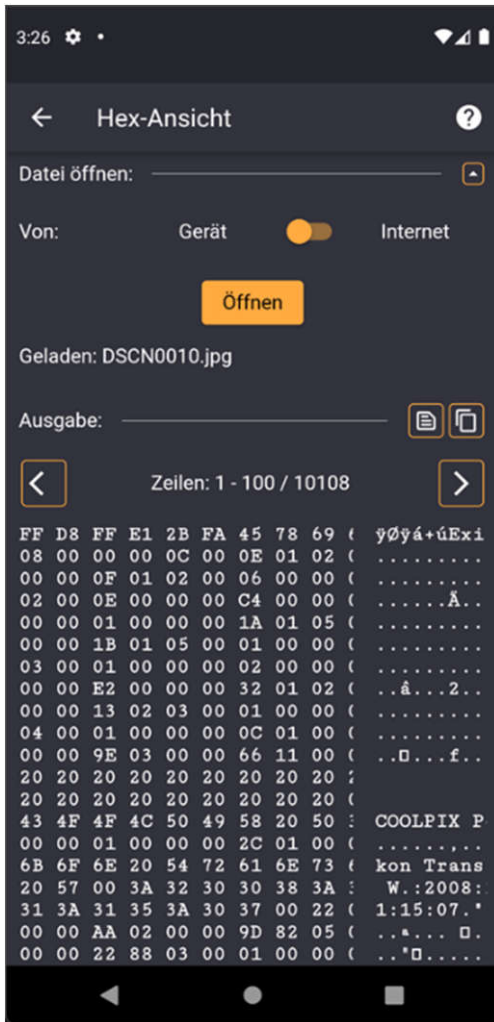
3:26

Hex-Ansicht

Datei öffnen:

Von: Gerät Internet

Öffnen

Geladen: DSCN0010.jpg

Ausgabe:

Zeilen: 1 - 100 / 10108

FF D8 FF E1 2B FA 45 78 69 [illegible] ÿØÿá+úExi
08 00 00 00 0C 00 0E 01 02 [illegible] .........
00 00 0F 01 02 00 06 00 00 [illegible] .........
02 00 0E 00 00 00 C4 00 00 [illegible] ......Ä..
00 00 01 00 00 00 1A 01 05 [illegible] .........
00 00 1B 01 05 00 01 00 00 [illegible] .........
03 00 01 00 00 00 02 00 00 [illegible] .........
00 00 E2 00 00 00 32 01 02 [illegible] ..â...2..
00 00 13 02 03 00 01 00 00 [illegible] .........
04 00 01 00 00 00 0C 01 00 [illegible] .........
00 00 9E 03 00 00 66 11 00 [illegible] ..□...f..
20 20 20 20 20 20 20 20 20 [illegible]
20 20 20 20 20 20 20 20 20 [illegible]
43 4F 4F 4C 50 49 58 20 50 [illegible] COOLPIX P
00 00 01 00 00 00 2C 01 00 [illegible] ......,..
6B 6F 6E 20 54 72 61 6E 73 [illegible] kon Trans
20 57 00 3A 32 30 30 38 3A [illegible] W.:2008:
31 3A 31 35 3A 30 37 00 22 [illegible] 1:15:07."
00 00 AA 02 00 00 9D 82 05 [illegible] ..ª.... □.
00 00 22 88 03 00 01 00 00 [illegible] .."□.....